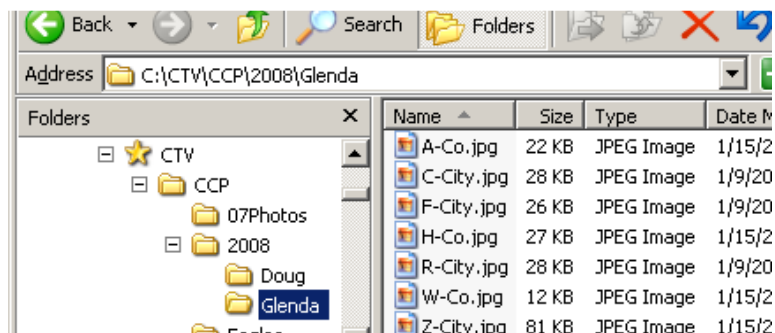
Back Search Folders

Address C:\CTV\CCP\2008\Glenda

Folders ×

CTV
CCP
07Photos
2008
Doug
Glenda
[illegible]

| Name | Size | Type | Date M |
|---|---|---|---|
| A-Co.jpg | 22 KB | JPEG Image | 1/15/2 |
| C-City.jpg | 28 KB | JPEG Image | 1/9/20 |
| F-City.jpg | 26 KB | JPEG Image | 1/9/20 |
| H-Co.jpg | 27 KB | JPEG Image | 1/15/2 |
| R-City.jpg | 28 KB | JPEG Image | 1/9/20 |
| W-Co.jpg | 12 KB | JPEG Image | 1/15/2 |
| Z-City.jpg | 81 KB | JPEG Image | 1/15/2 |